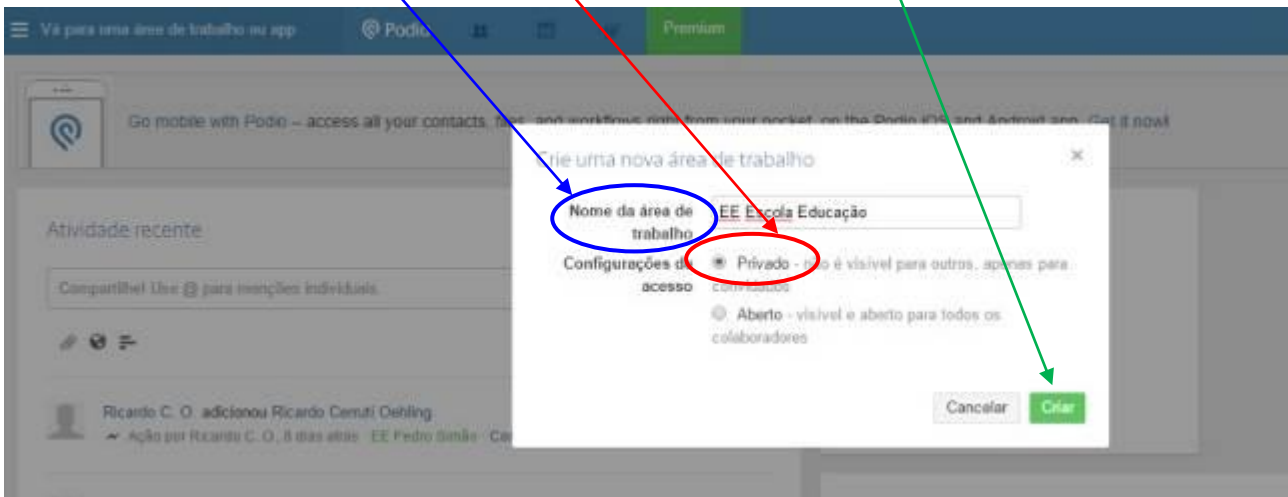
Vá para uma área de trabalho ou app

Podio

Premium

Go mobile with Podio – access all your contacts, files, and workflows right from your pocket, on the Podio iOS and Android app. Get it now!

Atividade recente

Compartilhe! Use @ para menções individuais.

Ricardo C. O. adicionou Ricardo Cerutti Oehling.

Ação por Ricardo C. O. 8 dias atrás · EE Pedro Simão · Co

Crie uma nova área de trabalho

×

Nome da área de trabalho

EE Escola Educação

Configurações de acesso

Privado - não é visível para outros, apenas para convidados

Aberto - visível e aberto para todos os colaboradores

Cancelar

Criar